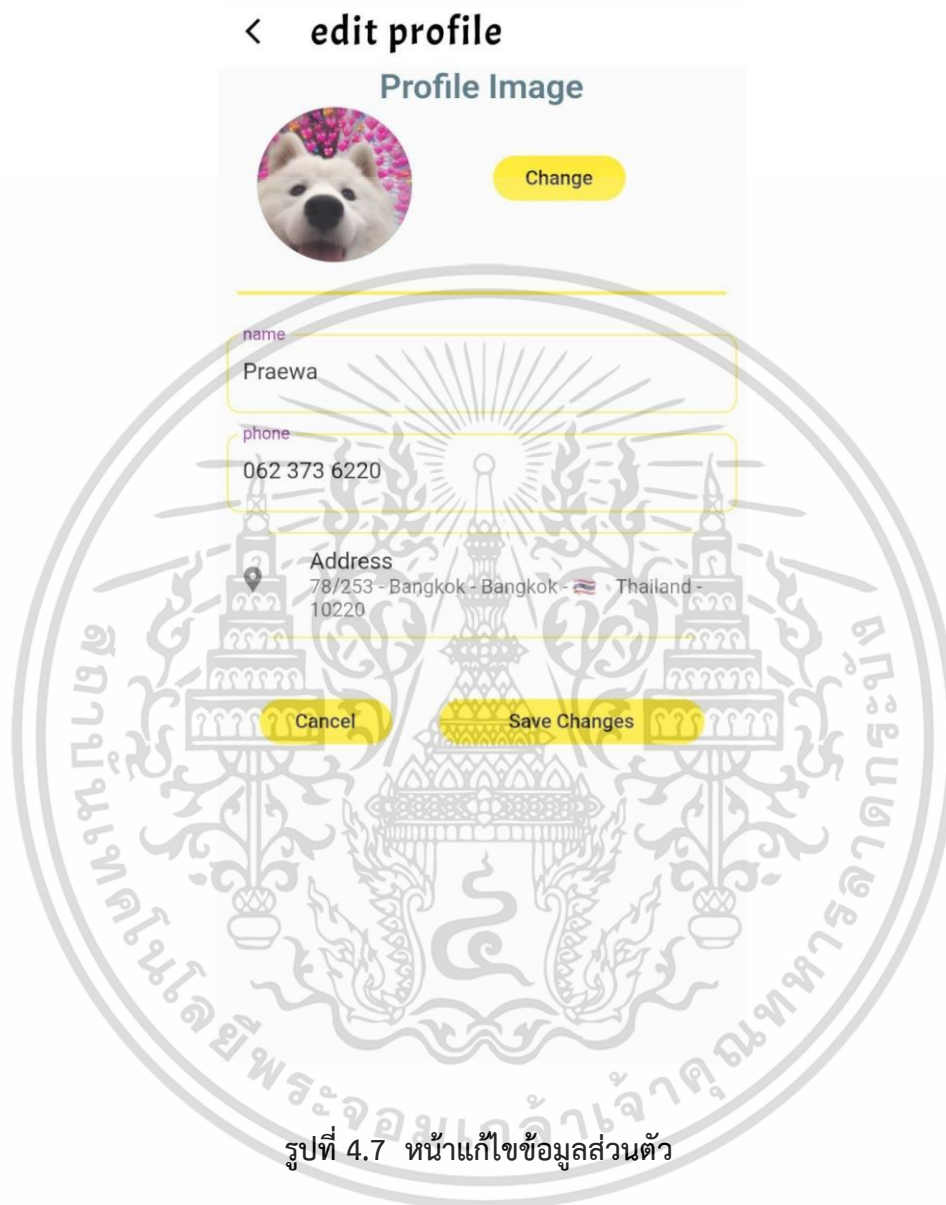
< edit profile

Profile Image

Change

name
Praewa

phone
062 373 6220

Address
78/253 - Bangkok - Bangkok - 🇹🇭 Thailand - 10220

Cancel

Save Changes

สถาบันเทคโนโลยีพระจอมเกล้าเจ้าคุณทหารลาดกระบัง

รูปที่ 4.7 หน้าแก้ไขข้อมูลส่วนตัว